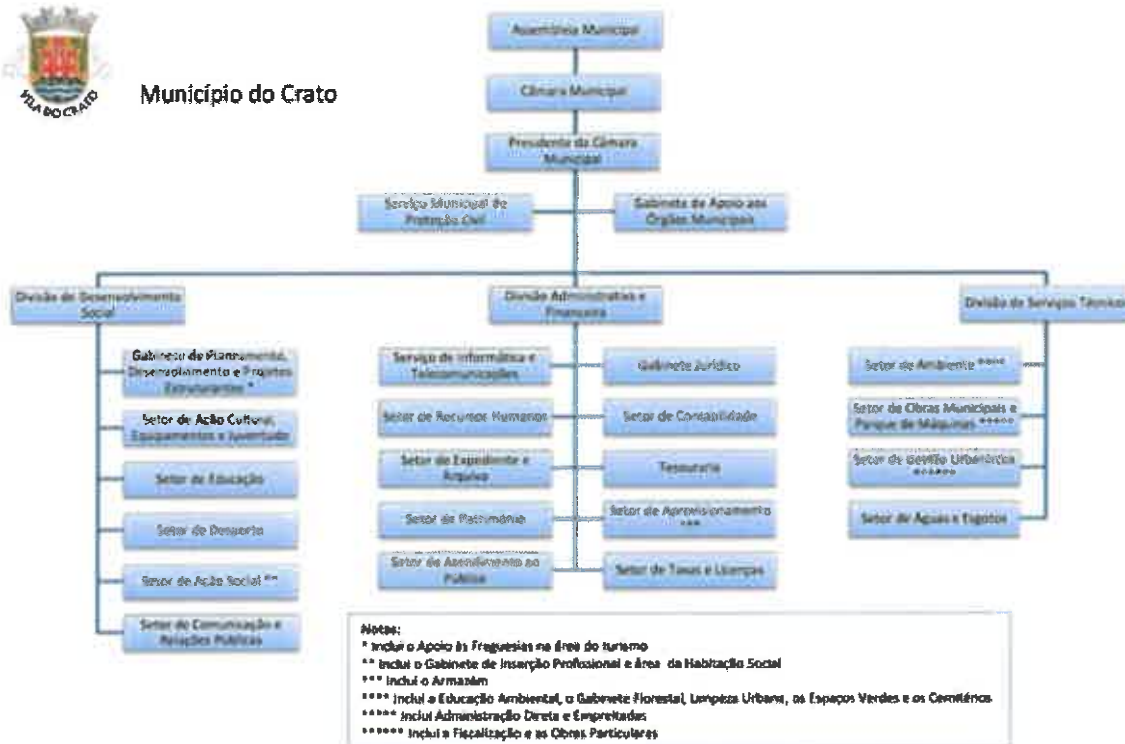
VILA DO CRATO

Município do Crato

Assembleia Municipal

Câmara Municipal

Presidente da Câmara Municipal

Serviço Municipal de Proteção Civil

Gabinete de Apoio aos Órgãos Municipais

Divisão de Desenvolvimento Social

Divisão Administrativa e Financeira

Divisão de Serviços Técnicos

Gabinete de Planeamento, Desenvolvimento e Projetos Estruturantes *

Setor de Ação Cultural, Equipamentos e Juventude

Setor de Educação

Setor de Desporto

Setor de Ação Social **

Setor de Comunicação e Relações Públicas

Serviço de Informática e Telecomunicações

Setor de Recursos Humanos

Setor de Expediente e Arquivo

Setor de Património

Setor de Atendimento ao Público

Gabinete Jurídico

Setor de Contabilidade

Tesouraria

Setor de Aprovisionamento ***

Setor de Taxas e Licenças

Setor de Ambiente ****

Setor de Obras Municipais e Parque de Máquinas *****

Setor de Gestão Urbanística ******

Setor de Águas e Esgotos

Notas:
* Inclui o Apoio às Freguesias na área do turismo
** Inclui o Gabinete de Inserção Profissional e área da Habitação Social
*** Inclui o Armazém
**** Inclui a Educação Ambiental, o Gabinete Florestal, Limpeza Urbana, os Espaços Verdes e os Cemitérios
***** Inclui Administração Direta e Empreitadas
****** Inclui a Fiscalização e as Obras Particulares